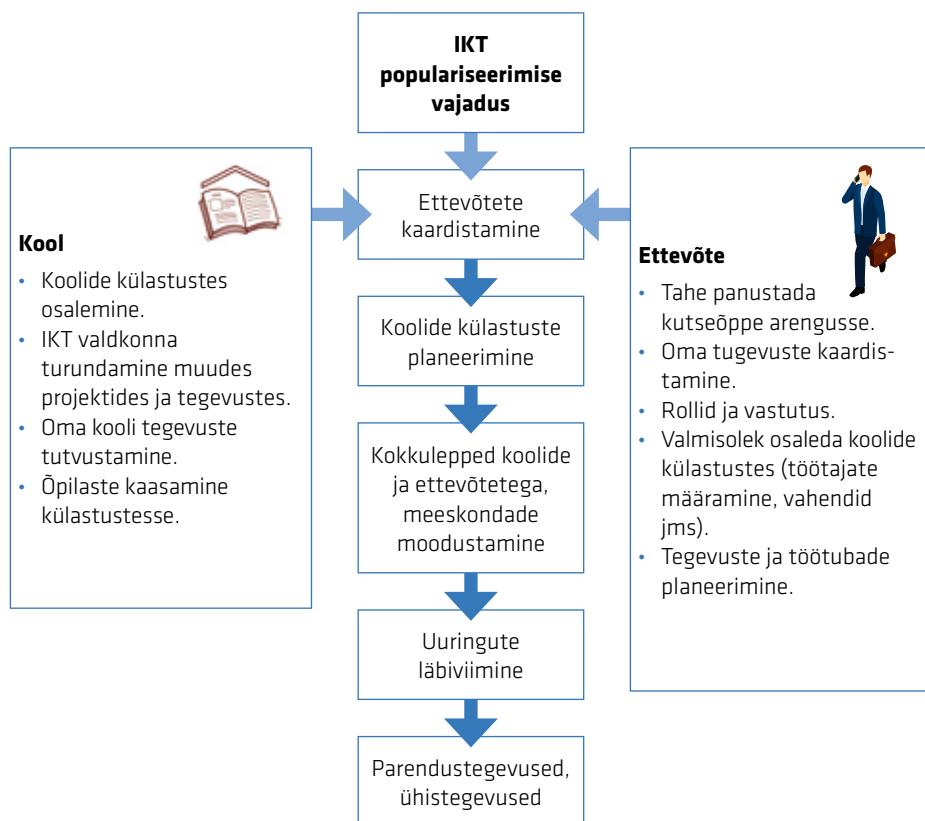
IKT populariseerimise vajadus

Kool
• Koolide külastustes osalemine.
• IKT valdkonna turundamine muudes projektides ja tegevustes.
• Oma kooli tegevuste tutvustamine.
• Õpilaste kaasamine külastustesse.

Ettevõtete kaardistamine

Koolide külastuste planeerimine

Kokkulepped koolide ja ettevõtetega, meeskondade moodustamine

Uuringute läbiviimine

Parendustegevused, ühistegevused

Ettevõte
• Tahe panustada kutseõppe arengusse.
• Oma tugevuste kaardistamine.
• Rollid ja vastutus.
• Valmisolek osaleda koolide külastustes (töötajate määramine, vahendid jms).
• Tegevuste ja töötubade planeerimine.